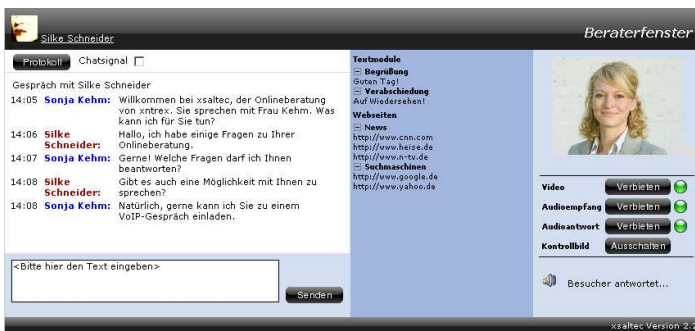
Silke Schneider

Beraterfenster

Protokoll Chatsignal

Gespräch mit Silke Schneider

| | | |
|---|---|---|
| 14:05 | Sonja Kehm: | Willkommen bei xsaltec, der Onlineberatung von xntrex. Sie sprechen mit Frau Kehm. Was kann ich für Sie tun? |
| 14:06 | Silke Schneider: | Hallo, ich habe einige Fragen zu Ihrer Onlineberatung. |
| 14:07 | Sonja Kehm: | Gerne! Welche Fragen darf ich Ihnen beantworten? |
| 14:08 | Silke Schneider: | Gibt es auch eine Möglichkeit mit Ihnen zu sprechen? |
| 14:08 | Sonja Kehm: | Natürlich, gerne kann ich Sie zu einem VoIP-Gespräch einladen. |

<Bitte hier den Text eingeben>

Senden

Textmodule
Begrüßung
Guten Tag!
Verabschiedung
Auf Wiedersehen!

Webseiten
News
http://www.cnn.com
http://www.heise.de
http://www.n-tv.de
Suchmaschinen
http://www.google.de
http://www.yahoo.de

Video Verbieten
Audioempfang Verbieten
Audioantwort Verbieten
Kontrollbild Ausschalten

Besucher antwortet...

xsaltec Version 2.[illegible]